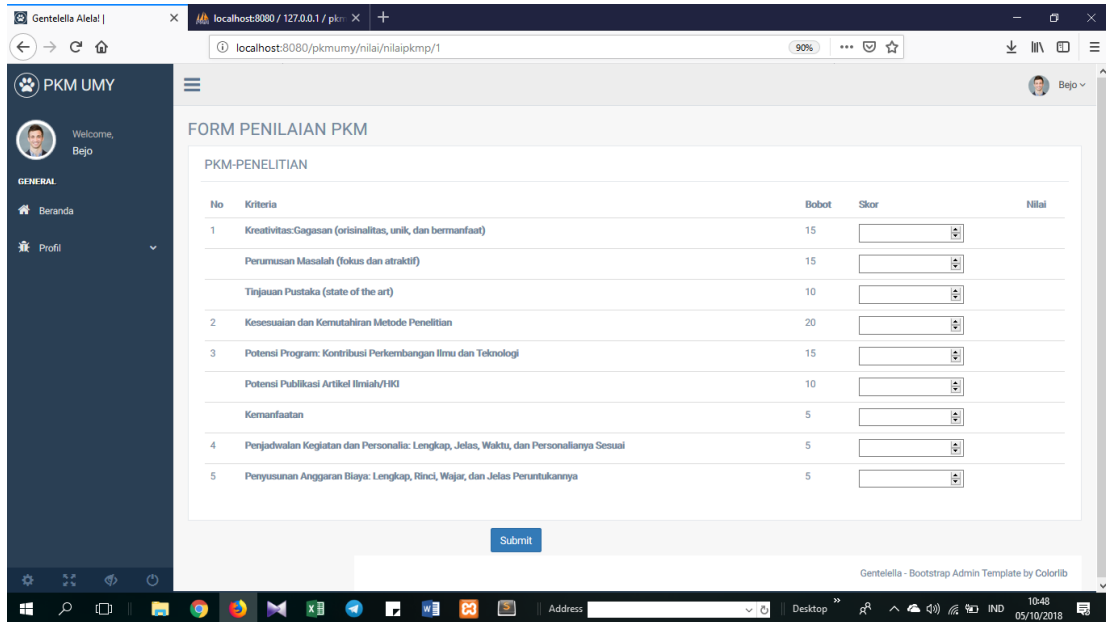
Gentelella Alela! | ×
localhost:8080 / 127.0.0.1 / pkm ×
+

localhost:8080/pkmumy/nilai/nilaipkmp/1
90%

PKM UMY

Welcome,
Bejo

GENERAL

Beranda

Profil

Bejo

FORM PENILAIAN PKM

PKM-PENELITIAN

| No | Kriteria | Bobot | Skor | Nilai |
|---|---|---|---|---|
| 1 | Kreativitas:Gagasan (orisinalitas, unik, dan bermanfaat) | 15 | | |
| | Perumusan Masalah (fokus dan atraktif) | 15 | | |
| | Tinjauan Pustaka (state of the art) | 10 | | |
| 2 | Kesesuaian dan Kemutahiran Metode Penelitian | 20 | | |
| 3 | Potensi Program: Kontribusi Perkembangan Ilmu dan Teknologi | 15 | | |
| | Potensi Publikasi Artikel Ilmiah/HKI | 10 | | |
| | Kemanfaatan | 5 | | |
| 4 | Penjadwalan Kegiatan dan Personalia: Lengkap, Jelas, Waktu, dan Personalianya Sesuai | 5 | | |
| 5 | Penyusunan Anggaran Biaya: Lengkap, Rinci, Wajar, dan Jelas Peruntukannya | 5 | | |

Submit

Gentelella - Bootstrap Admin Template by Colorlib

Address
Desktop
IND
10:48
05/10/2018